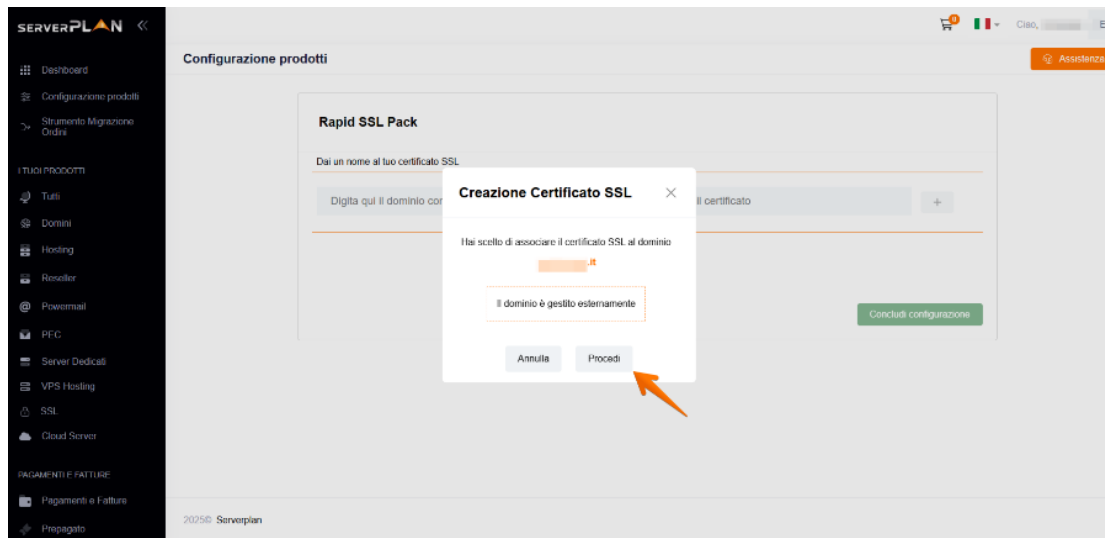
SERVERPLAN «

Dashboard
Configurazione prodotti
Strumento Migrazione Ordini

I TUOI PRODOTTI
Tutti
Domini
Hosting
Reseller
Powermail
PEC
Server Dedicati
VPS Hosting
SSL
Cloud Server

PAGAMENTI E FATTURE
Pagamenti e Fatture
Prepagato

0
Ciao, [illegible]
Assistenza

Configurazione prodotti

Rapid SSL Pack

Dai un nome al tuo certificato SSL

Digita qui il dominio co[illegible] il certificato
+

Concludi configurazione

Creazione Certificato SSL ×

Hai scelto di associare il certificato SSL al dominio
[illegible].it

Il dominio è gestito esternamente

Annulla
Procedi

2025© Serverplan